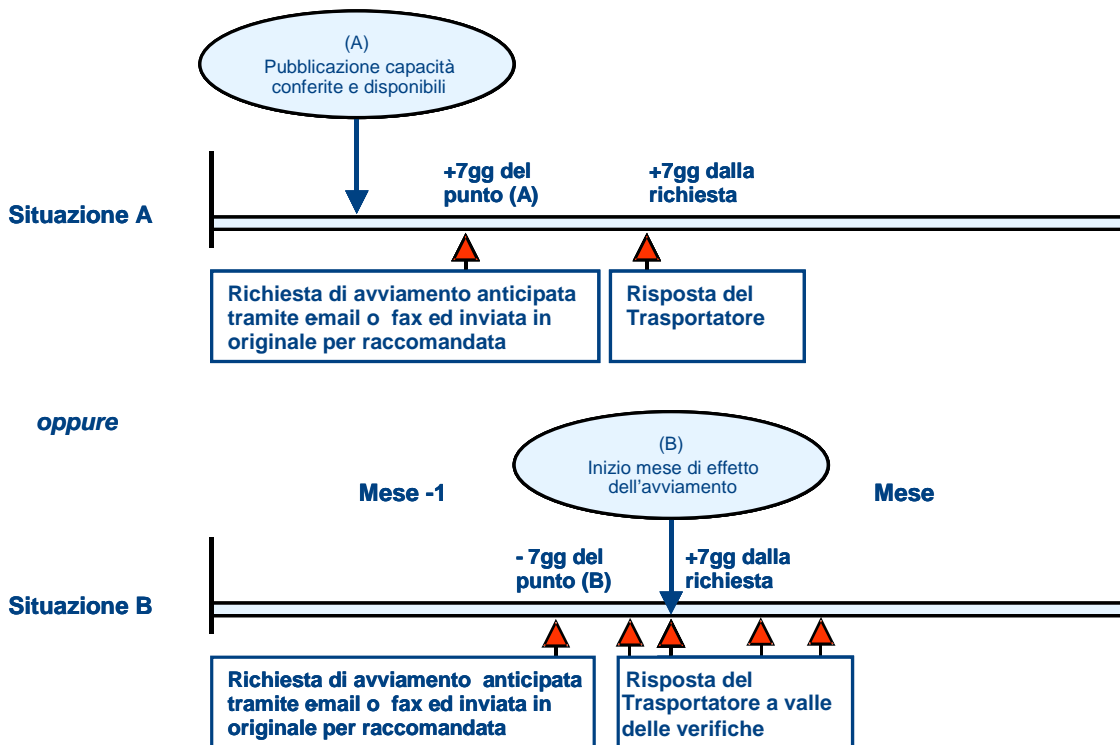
(A)
Pubblicazione capacità conferite e disponibili

+7gg del punto (A)

+7gg dalla richiesta

Situazione A

Richiesta di avviamento anticipata tramite email o fax ed inviata in originale per raccomandata

Risposta del Trasportatore

oppure

(B)
Inizio mese di effetto dell'avviamento

Mese -1

Mese

- 7gg del punto (B)

+7gg dalla richiesta

Situazione B

Richiesta di avviamento anticipata tramite email o fax ed inviata in originale per raccomandata

Risposta del Trasportatore a valle delle verifiche